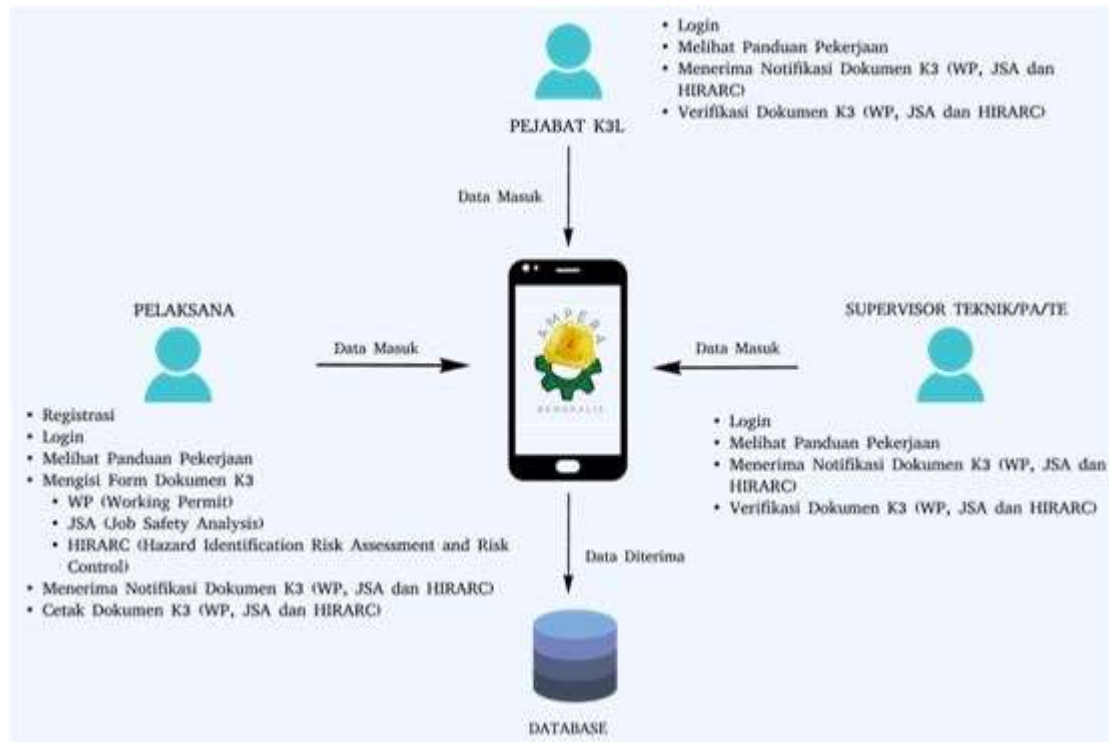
• Login
• Melihat Panduan Pekerjaan
• Menerima Notifikasi Dokumen K3 (WP, JSA dan HIRARC)
• Verifikasi Dokumen K3 (WP, JSA dan HIRARC)

PEJABAT K3L

Data Masuk

PELAKSANA

Data Masuk

AMPERA

BENGKALIS

Data Masuk

SUPERVISOR TEKNIK/PA/TE

• Registrasi
• Login
• Melihat Panduan Pekerjaan
• Mengisi Form Dokumen K3
  • WP (Working Permit)
  • JSA (Job Safety Analysis)
  • HIRARC (Hazard Identification Risk Assessment and Risk Control)
• Menerima Notifikasi Dokumen K3 (WP, JSA dan HIRARC)
• Cetak Dokumen K3 (WP, JSA dan HIRARC)

• Login
• Melihat Panduan Pekerjaan
• Menerima Notifikasi Dokumen K3 (WP, JSA dan HIRARC)
• Verifikasi Dokumen K3 (WP, JSA dan HIRARC)

Data Diterima

DATABASE